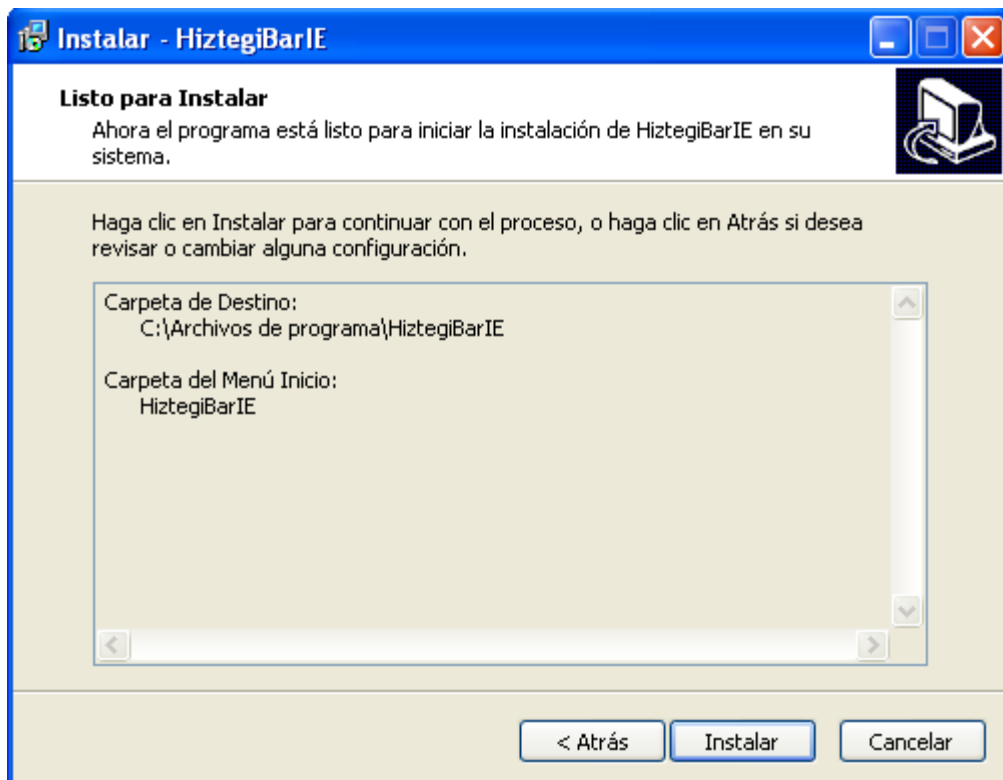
Instalar - HiztegiBarIE

Listo para Instalar
Ahora el programa está listo para iniciar la instalación de HiztegiBarIE en su sistema.

Haga clic en Instalar para continuar con el proceso, o haga clic en Atrás si desea revisar o cambiar alguna configuración.

Carpeta de Destino:
C:\Archivos de programa\HiztegiBarIE

Carpeta del Menú Inicio:
HiztegiBarIE

< Atrás
Instalar
Cancelar